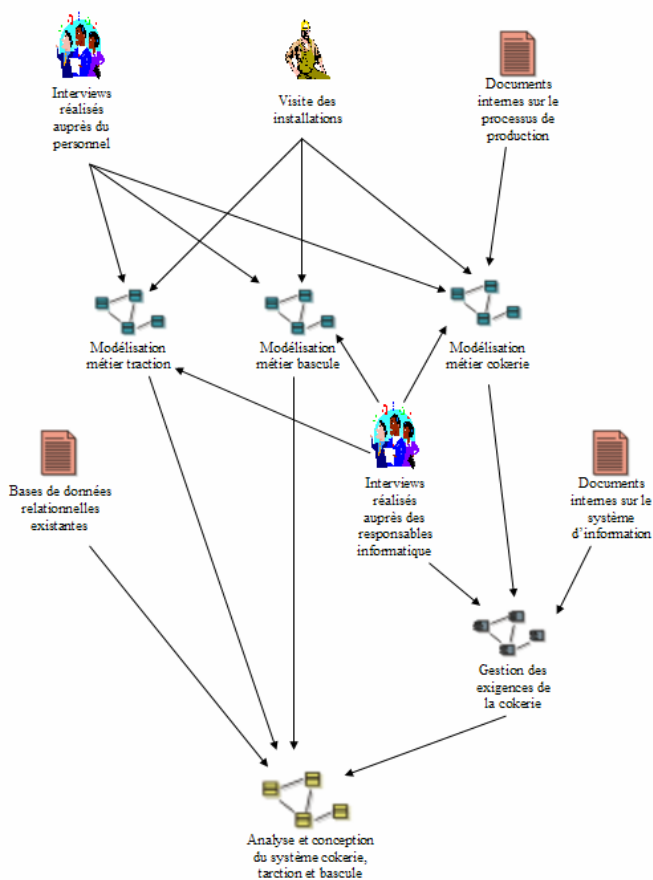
Interviews réalisés auprès du personnel

Visite des installations

Documents internes sur le processus de production

Modélisation métier traction

Modélisation métier bascule

Modélisation métier cokerie

Bases de données relationnelles existantes

Interviews réalisés auprès des responsables informatique

Documents internes sur le système d'information

Gestion des exigences de la cokerie

Analyse et conception du système cokerie, tarction et bascule